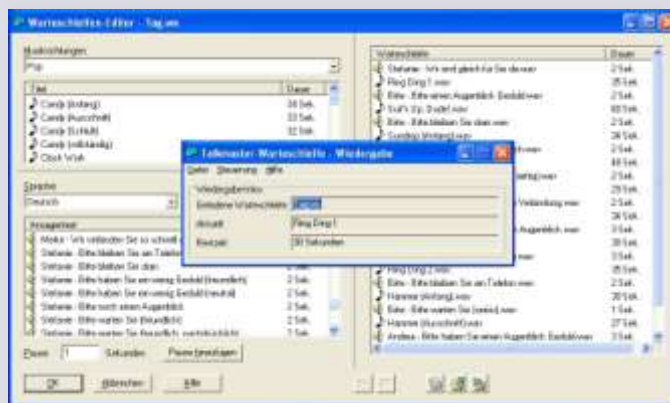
Warteschleifen-Editor - Tag.ws

Musikrichtungen
Pop

| Titel | Dauer |
|---|---|
| Candy (Anfang) | 34 Sek. |
| Candy (Ausschnitt) | 33 Sek. |
| Candy (Schluß) | 32 Sek. |
| Candy (vollständig) | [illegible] |
| Clock Work | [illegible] |

Sprache
Deutsch

Ansagetext
Moritz - Wir verbinden Sie so schnell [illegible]
Stefanie - Bitte bleiben Sie am Telefon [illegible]
Stefanie - Bitte bleiben Sie dran
Stefanie - Bitte haben Sie ein wenig Geduld (freundlich) 2 Sek.
Stefanie - Bitte haben Sie ein wenig Geduld (neutral) 2 Sek.
Stefanie - Bitte noch einen Augenblick 2 Sek.
Stefanie - Bitte warten Sie (freundlich) 2 Sek.
Stefanie - Bitte warten Sie (freundlich, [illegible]) 2 Sek.

Pause 1 Sekunden Pause hinzufügen

OK Abbrechen Hilfe

| Warteschleife | Dauer |
|---|---|
| Stefanie - Wir sind gleich für Sie da.wav | 2 Sek. |
| Ring Ding 1.wav | 35 Sek. |
| Bitte - Bitte einen Augenblick Geduld.wav | 2 Sek. |
| Surf's Up Dudel.wav | 60 Sek. |
| Bitte - Bitte bleiben Sie dran.wav | 2 Sek. |
| Sunday Weekend.wav | 34 Sek. |
| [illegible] | 2 Sek. |
| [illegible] | 44 Sek. |
| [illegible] | 2 Sek. |
| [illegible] | 29 Sek. |
| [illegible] Verbindung.wav | 2 Sek. |
| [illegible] | 34 Sek. |
| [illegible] Augenblick.wav | 2 Sek. |
| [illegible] | 30 Sek. |
| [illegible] | 2 Sek. |
| Ring Ding 2.wav | 35 Sek. |
| Bitte - Bitte bleiben Sie am Telefon.wav | 2 Sek. |
| Hammer (Anfang).wav | 20 Sek. |
| Bitte - Bitte warten Sie (seriös).wav | 1 Sek. |
| Hammer (Ausschnitt).wav | 27 Sek. |
| Andrea - Bitte haben Sie einen Augenblick Geduld.wav | 2 Sek. |

Talkmaster-Warteschleife - Wiedergabe
Datei Steuerung Hilfe
Wiedergabeinfos
Enthaltene Wartemelodien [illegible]
Aktuell Ring Ding 1
Restzeit 30 Sekunden